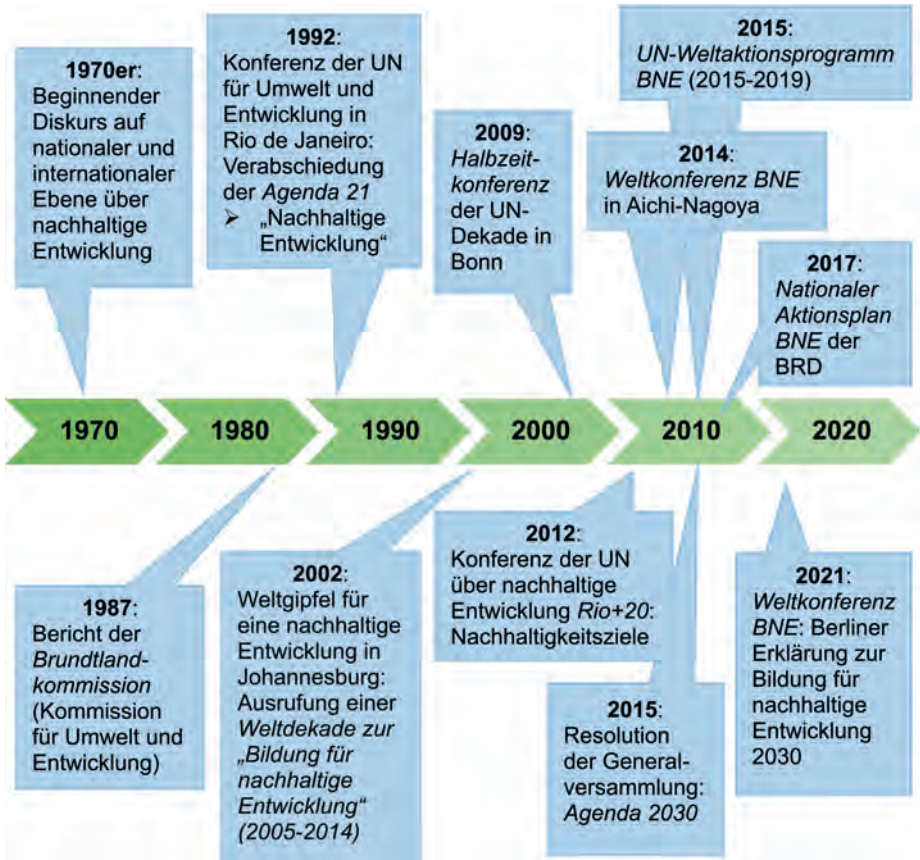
**1970er**: Beginnender Diskurs auf nationaler und internationaler Ebene über nachhaltige Entwicklung

**1992**: Konferenz der UN für Umwelt und Entwicklung in Rio de Janeiro: Verabschiedung der *Agenda 21*
➢ „Nachhaltige Entwicklung“

**2009**: *Halbzeitkonferenz* der UN-Dekade in Bonn

**2015**: *UN-Weltaktionsprogramm BNE* (2015-2019)

**2014**: *Weltkonferenz BNE* in Aichi-Nagoya

**2017**: *Nationaler Aktionsplan BNE* der BRD

1970 1980 1990 2000 2010 2020

**1987**: Bericht der *Brundtlandkommission* (Kommission für Umwelt und Entwicklung)

**2002**: Weltgipfel für eine nachhaltige Entwicklung in Johannesburg: Ausrufung einer *Weltdekade zur „Bildung für nachhaltige Entwicklung“ (2005-2014)*

**2012**: Konferenz der UN über nachhaltige Entwicklung *Rio+20*: Nachhaltigkeitsziele

**2015**: Resolution der Generalversammlung: *Agenda 2030*

**2021**: *Weltkonferenz BNE*: Berliner Erklärung zur Bildung für nachhaltige Entwicklung 2030